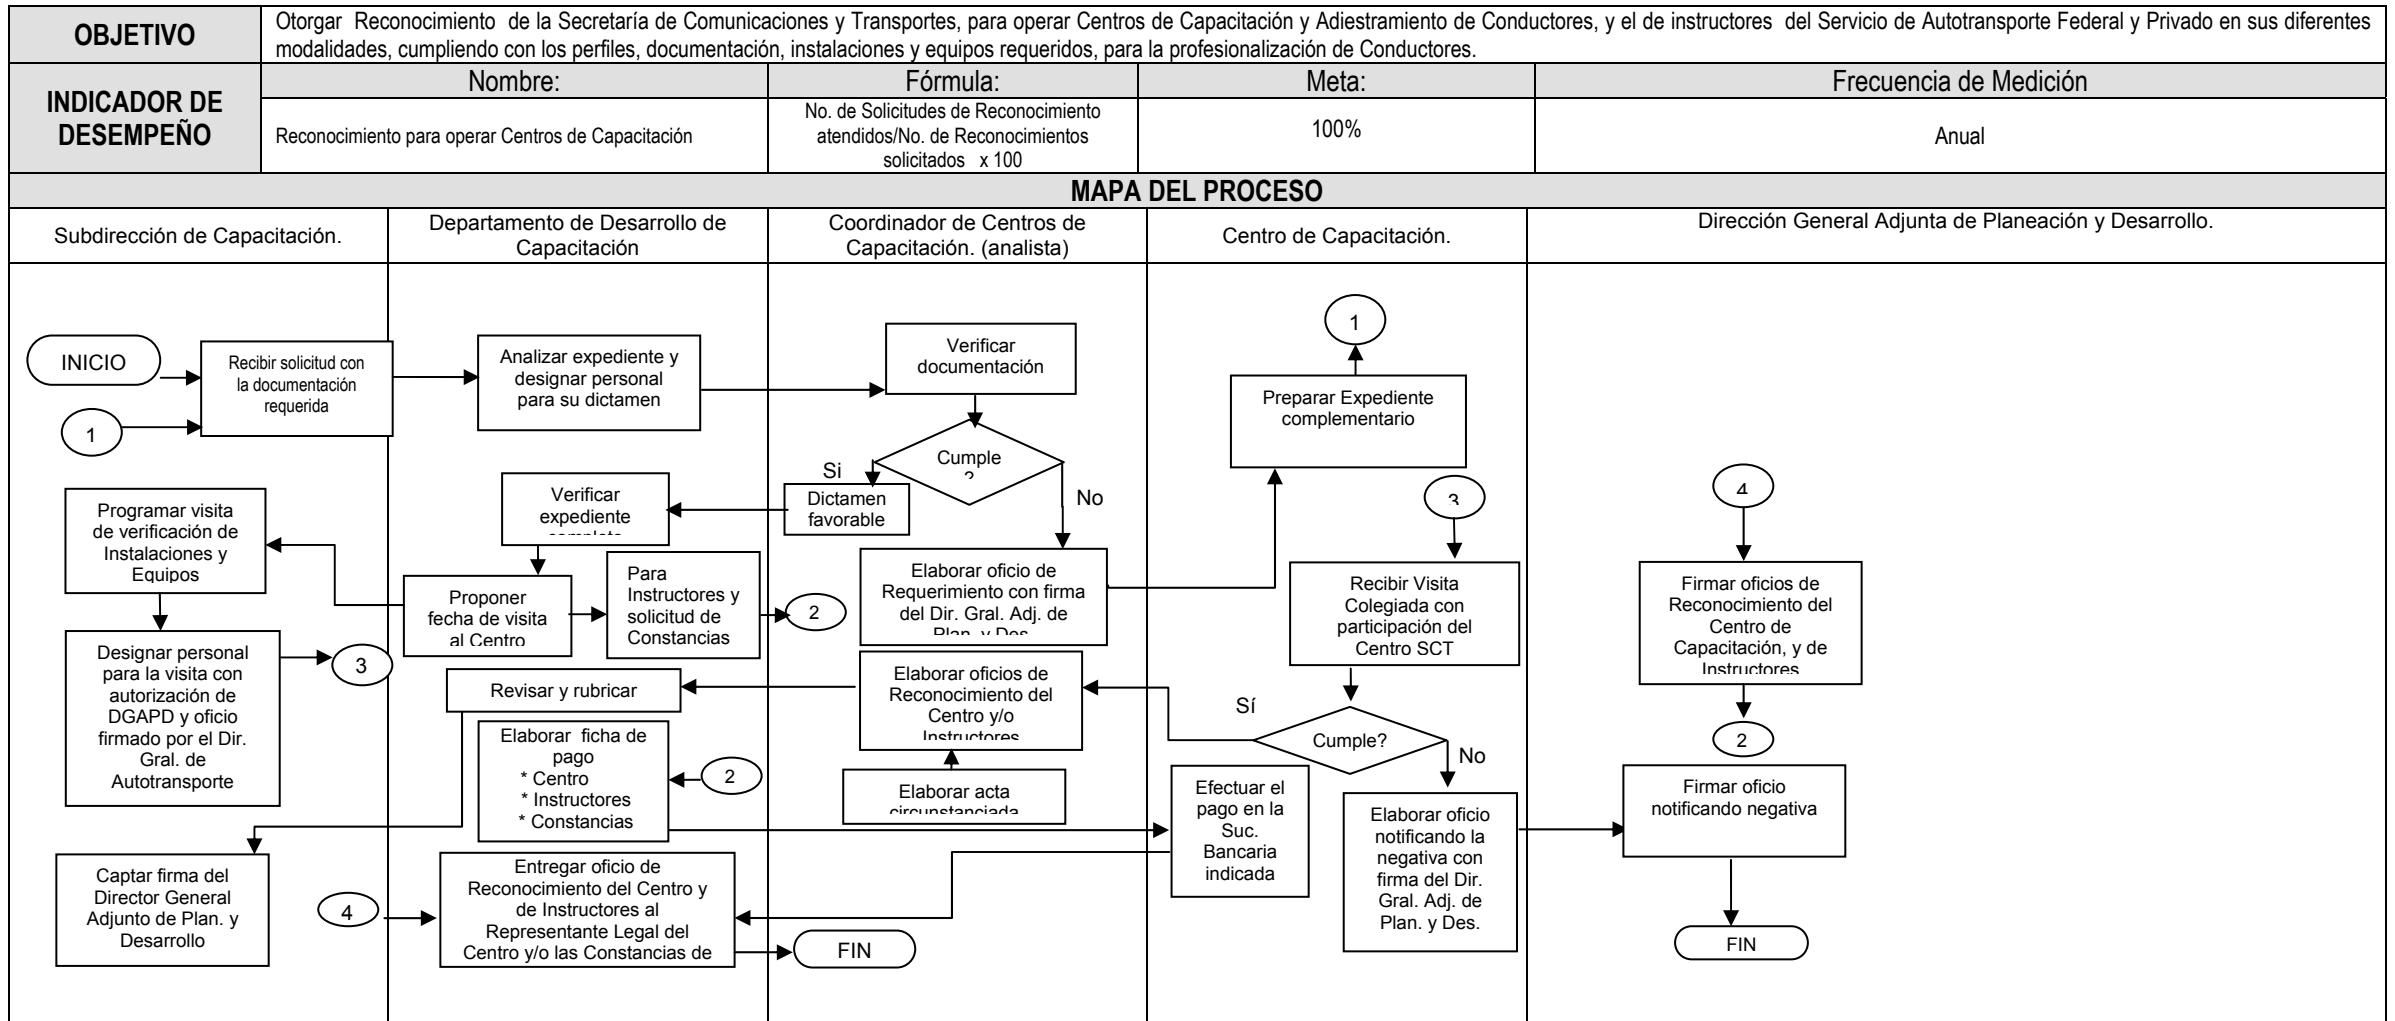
| OBJETIVO | Otorgar Reconocimiento de la Secretaría de Comunicaciones y Transportes, para operar Centros de Capacitación y Adiestramiento de Conductores, y el de instructores del Servicio de Autotransporte Federal y Privado en sus diferentes modalidades, cumpliendo con los perfiles, documentación, instalaciones y equipos requeridos, para la profesionalización de Conductores. | | | |
|---|---|---|---|---|
| INDICADOR DE DESEMPEÑO | Nombre: | Fórmula: | Meta: | Frecuencia de Medición |
| | Reconocimiento para operar Centros de Capacitación | No. de Solicitudes de Reconocimiento atendidos/No. de Reconocimientos solicitados x 100 | 100% | Anual |

MAPA DEL PROCESO

Subdirección de Capacitación.

Departamento de Desarrollo de Capacitación

Coordinador de Centros de Capacitación. (analista)

Centro de Capacitación.

Dirección General Adjunta de Planeación y Desarrollo.

INICIO

1

Recibir solicitud con la documentación requerida

Analizar expediente y designar personal para su dictamen

Verificar documentación

Cumple ?

Si

No

Dictamen favorable

Verificar expediente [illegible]

Programar visita de verificación de Instalaciones y Equipos

Proponer fecha de visita al Centro

Para Instructores y solicitud de Constancias

2

Elaborar oficio de Requerimiento con firma del Dir. Gral. Adj. de Plan. y Des.

1

Preparar Expediente complementario

3

Recibir Visita Colegiada con participación del Centro SCT

4

Firmar oficios de Reconocimiento del Centro de Capacitación, y de Instructores

Designar personal para la visita con autorización de DGAPD y oficio firmado por el Dir. Gral. de Autotransporte

3

Revisar y rubricar

Elaborar oficios de Reconocimiento del Centro y/o Instructores

Sí

Cumple?

No

2

Elaborar ficha de pago
* Centro
* Instructores
* Constancias

2

Elaborar acta circunstanciada

Efectuar el pago en la Suc. Bancaria indicada

Elaborar oficio notificando la negativa con firma del Dir. Gral. Adj. de Plan. y Des.

Firmar oficio notificando negativa

Captar firma del Director General Adjunto de Plan. y Desarrollo

4

Entregar oficio de Reconocimiento del Centro y de Instructores al Representante Legal del Centro y/o las Constancias de

FIN

FIN